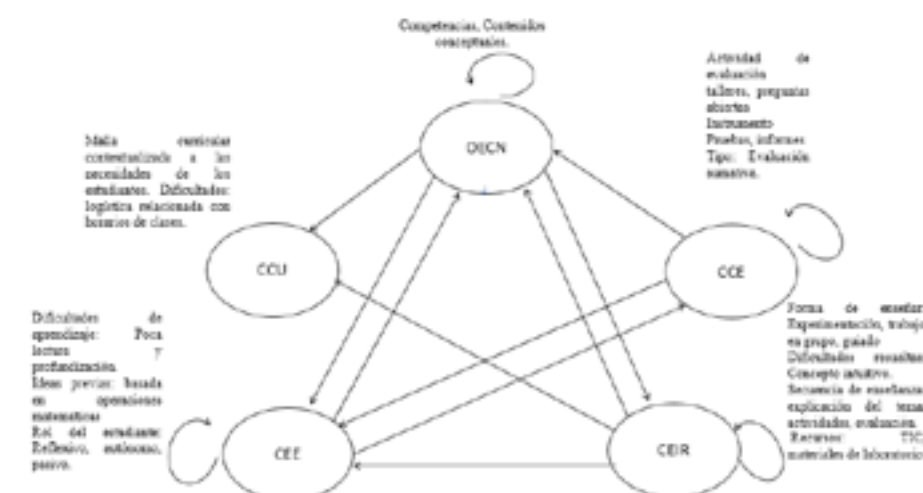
Competencias, Contenidos conceptuales.

Actividad de evaluación talleres, preguntas abiertas Instrumento Pruebas, informes Tipo: Evaluación sumativa.

Malla curricular contextualizada a las necesidades de los estudiantes. Dificultades: logística relacionada con horarios de clases.

DEJCN

CCU

CCE

Dificultades de aprendizaje: Poca lectura y profundización. Ideas previas: basada en operaciones matemáticas Rol del estudiante: Reflexivo, autónomo, pasivo.

Forma de enseñar: Experimentación, trabajo en grupo, guiado Dificultades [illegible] Concepto intuitivo. Secuencia de enseñanza: explicación del tema, actividades, evaluación. Recursos: TIC materiales de laboratorio

CEE

CEIR